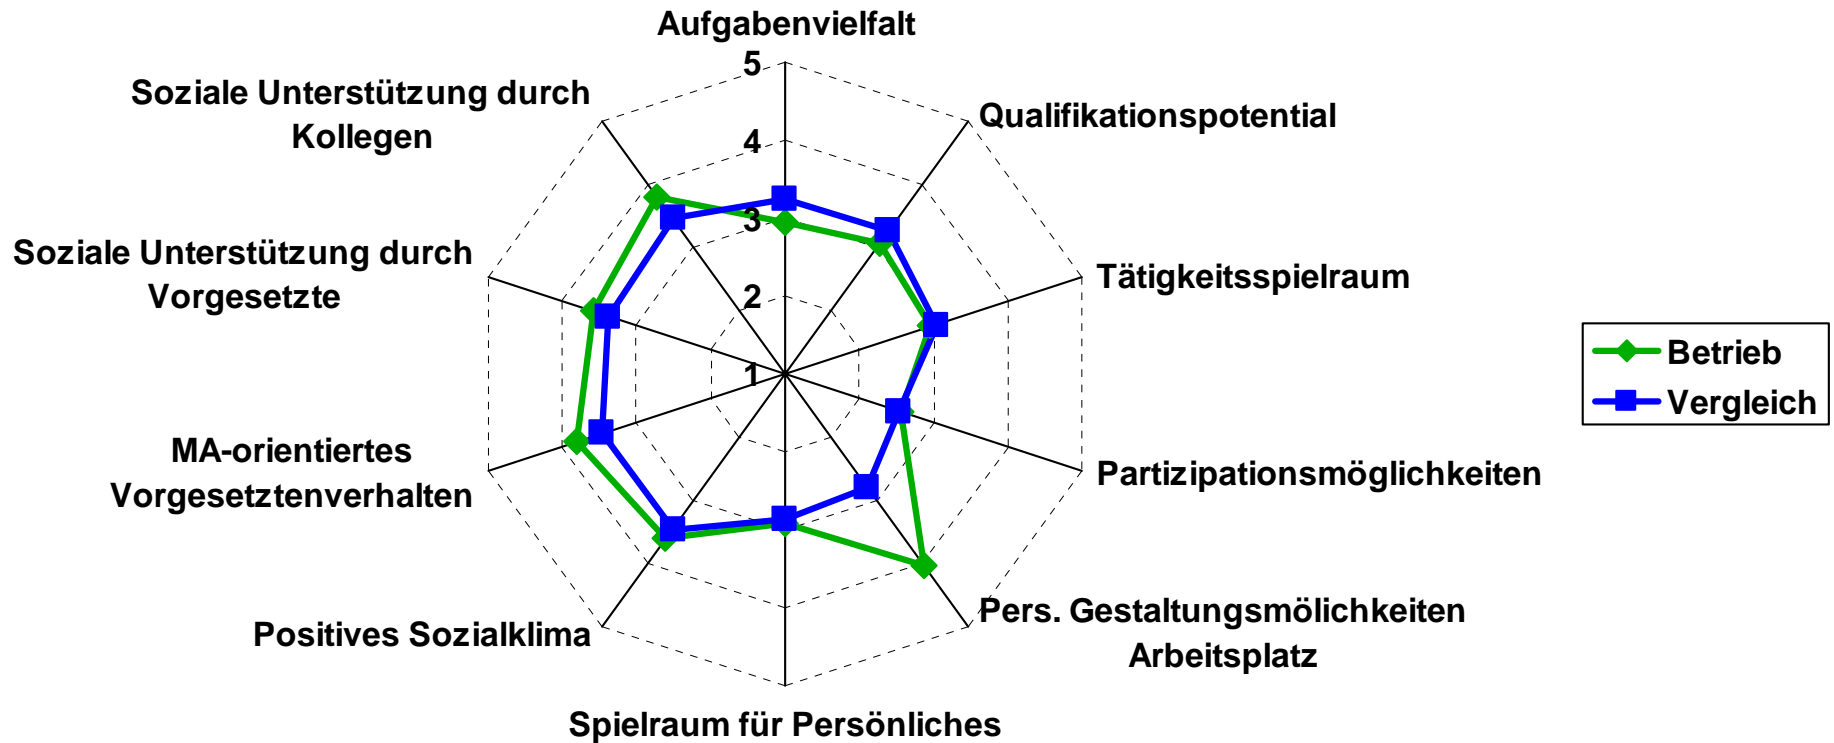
Aufgabenvielfalt

5

4

3

2

1

Qualifikationspotential

Tätigkeitsspielraum

Partizipationsmöglichkeiten

Pers. Gestaltungsmölichkeiten Arbeitsplatz

Spielraum für Persönliches

Positives Sozialklima

MA-orientiertes Vorgesetztenverhalten

Soziale Unterstützung durch Vorgesetzte

Soziale Unterstützung durch Kollegen

Betrieb

Vergleich